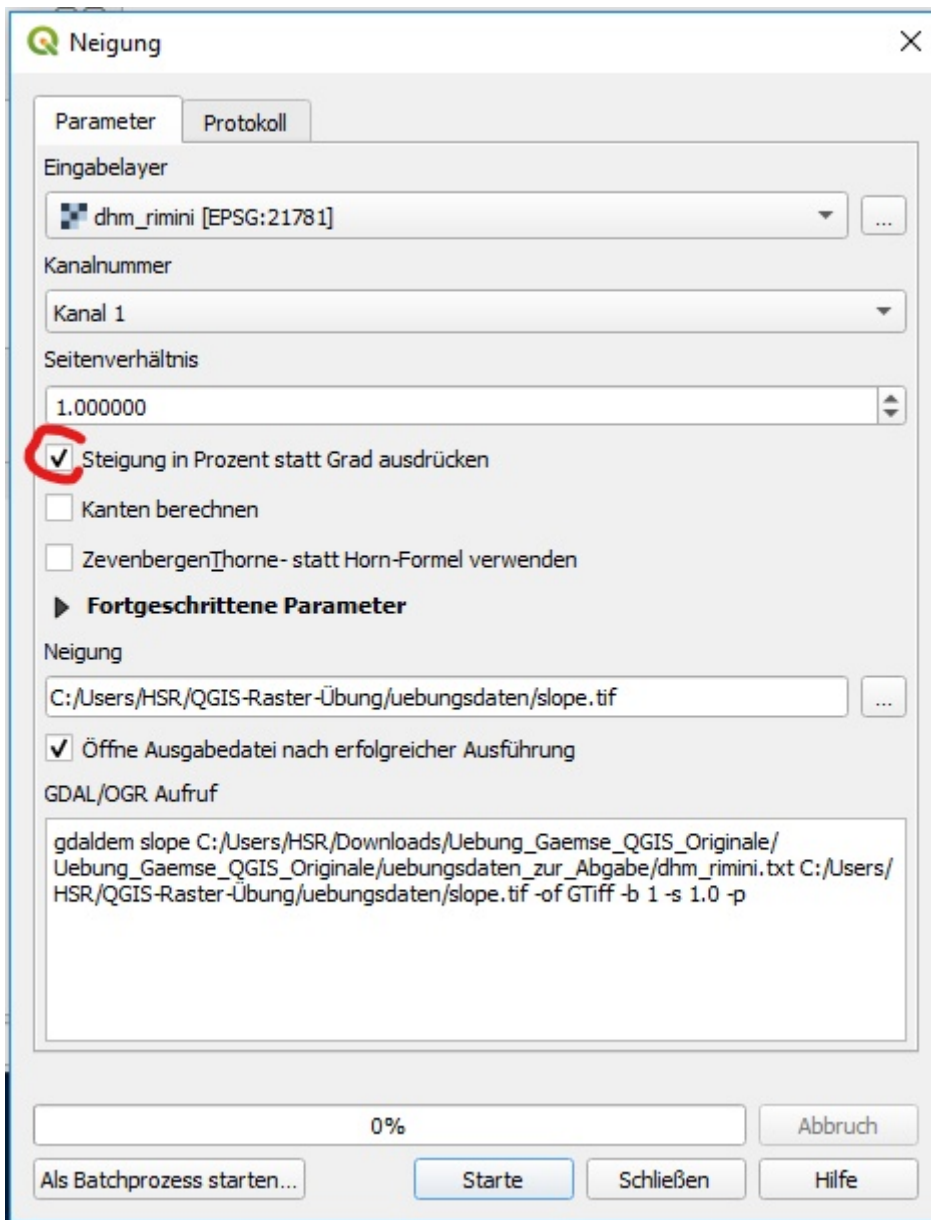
Neigung

Parameter
Protokoll

Eingabelayer

dhm_rimini [EPSG:21781]

...

Kanalnummer

Kanal 1

Seitenverhältnis

1.000000

✓ Steigung in Prozent statt Grad ausdrücken

Kanten berechnen

ZevenbergenThorne- statt Horn-Formel verwenden

Fortgeschrittene Parameter

Neigung

C:/Users/HSR/QGIS-Raster-Übung/uebungsdaten/slope.tif

...

✓ Öffne Ausgabedatei nach erfolgreicher Ausführung

GDAL/OGR Aufruf

gdaldem slope C:/Users/HSR/Downloads/Uebung_Gaemse_QGIS_Originale/Uebung_Gaemse_QGIS_Originale/uebungsdaten_zur_Abgabe/dhm_rimini.txt C:/Users/HSR/QGIS-Raster-Übung/uebungsdaten/slope.tif -of GTiff -b 1 -s 1.0 -p

0%

Abbruch

Als Batchprozess starten...

Starte

Schließen

Hilfe